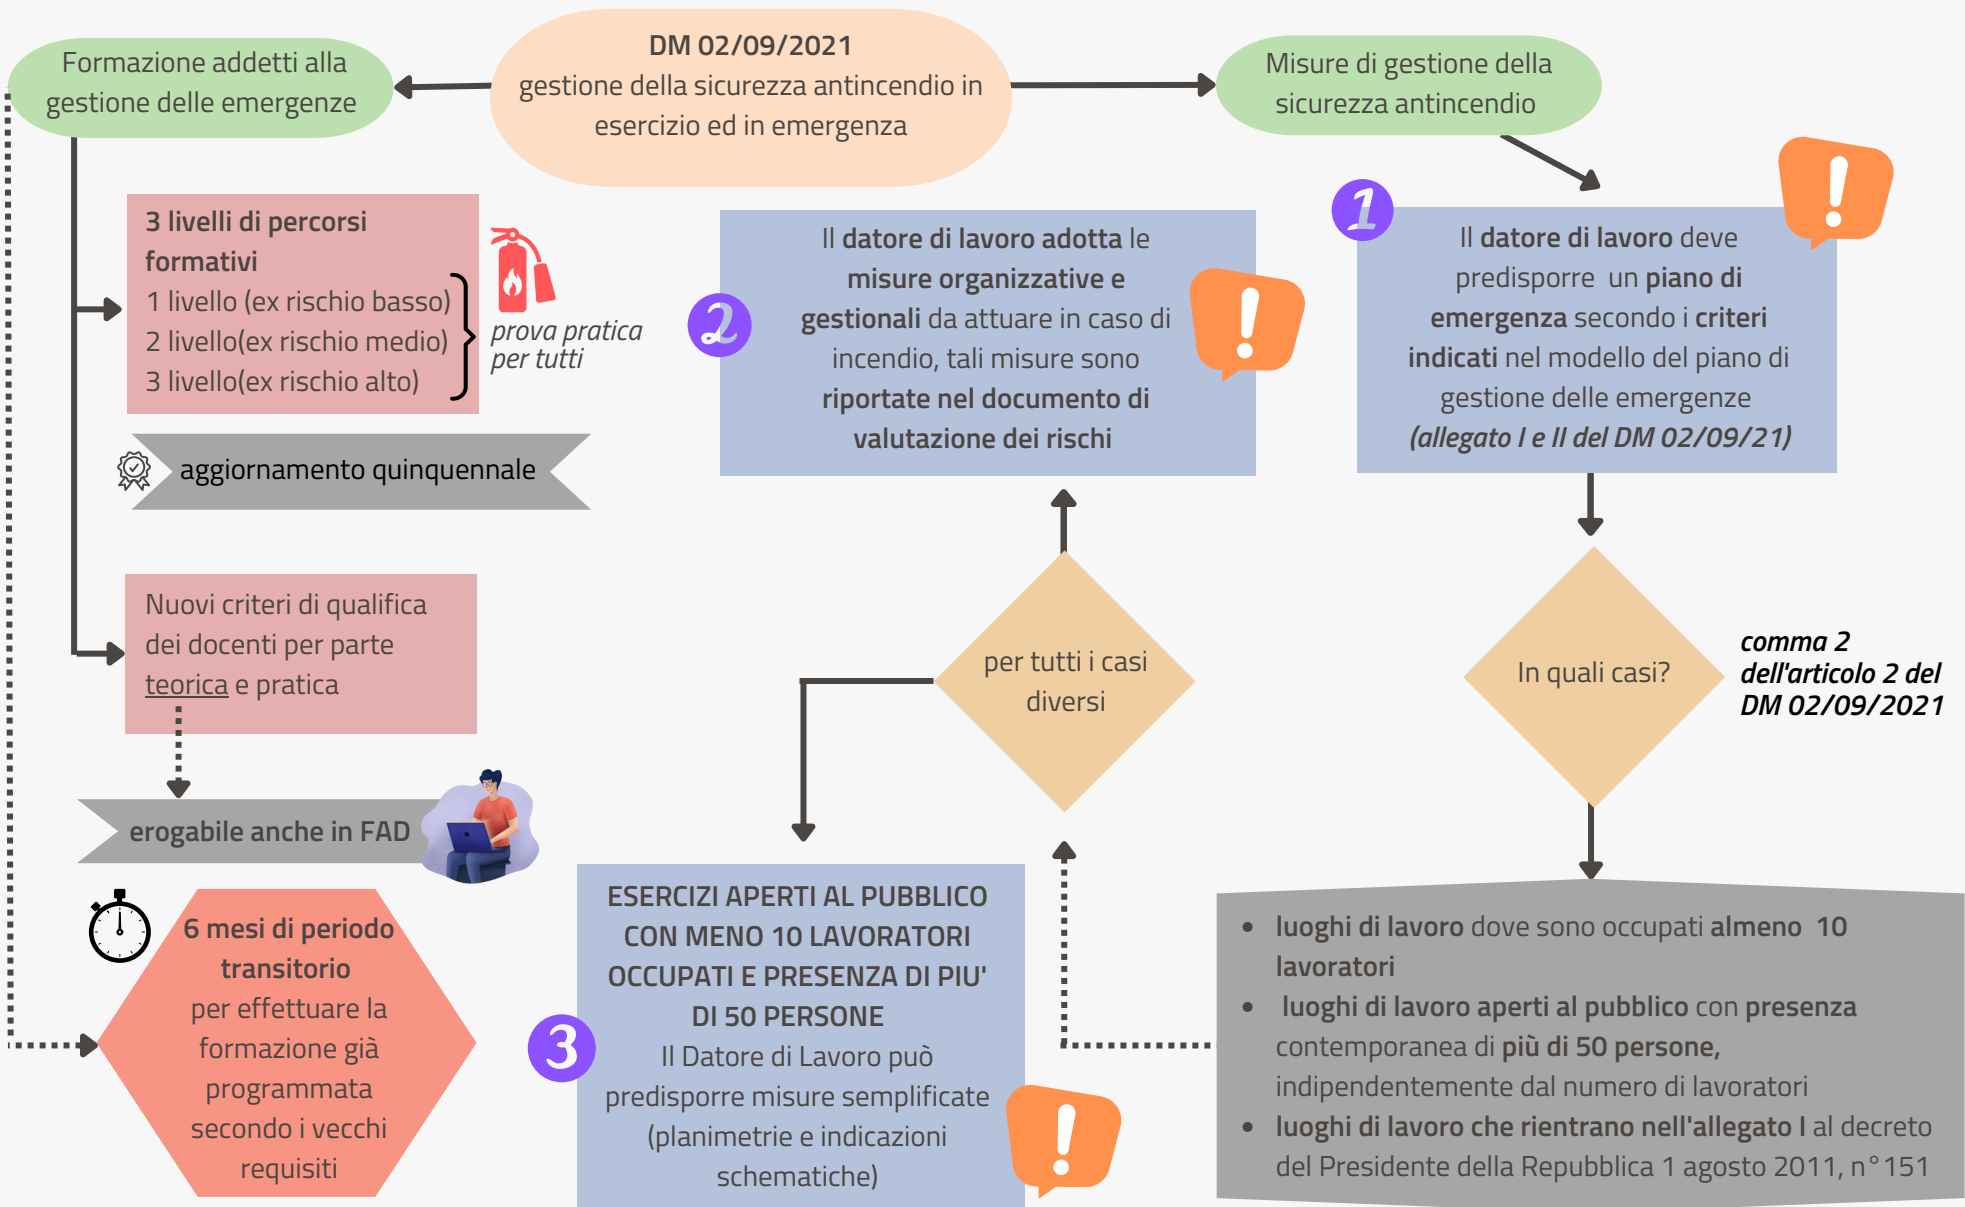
Formazione addetti alla gestione delle emergenze

DM 02/09/2021
gestione della sicurezza antincendio in esercizio ed in emergenza

Misure di gestione della sicurezza antincendio

3 livelli di percorsi formativi
1 livello (ex rischio basso)
2 livello(ex rischio medio)
3 livello(ex rischio alto)

prova pratica per tutti

aggiornamento quinquennale

Nuovi criteri di qualifica dei docenti per parte teorica e pratica

erogabile anche in FAD

6 mesi di periodo transitorio
per effettuare la formazione già programmata secondo i vecchi requisiti

2

Il datore di lavoro adotta le misure organizzative e gestionali da attuare in caso di incendio, tali misure sono riportate nel documento di valutazione dei rischi

!

per tutti i casi diversi

3

ESERCIZI APERTI AL PUBBLICO CON MENO 10 LAVORATORI OCCUPATI E PRESENZA DI PIU' DI 50 PERSONE
Il Datore di Lavoro può predisporre misure semplificate (planimetrie e indicazioni schematiche)

!

1

!

Il datore di lavoro deve predisporre un piano di emergenza secondo i criteri indicati nel modello del piano di gestione delle emergenze (allegato I e II del DM 02/09/21)

In quali casi?

comma 2 dell'articolo 2 del DM 02/09/2021

• luoghi di lavoro dove sono occupati almeno 10 lavoratori
• luoghi di lavoro aperti al pubblico con presenza contemporanea di più di 50 persone, indipendentemente dal numero di lavoratori
• luoghi di lavoro che rientrano nell'allegato I al decreto del Presidente della Repubblica 1 agosto 2011, n° 151